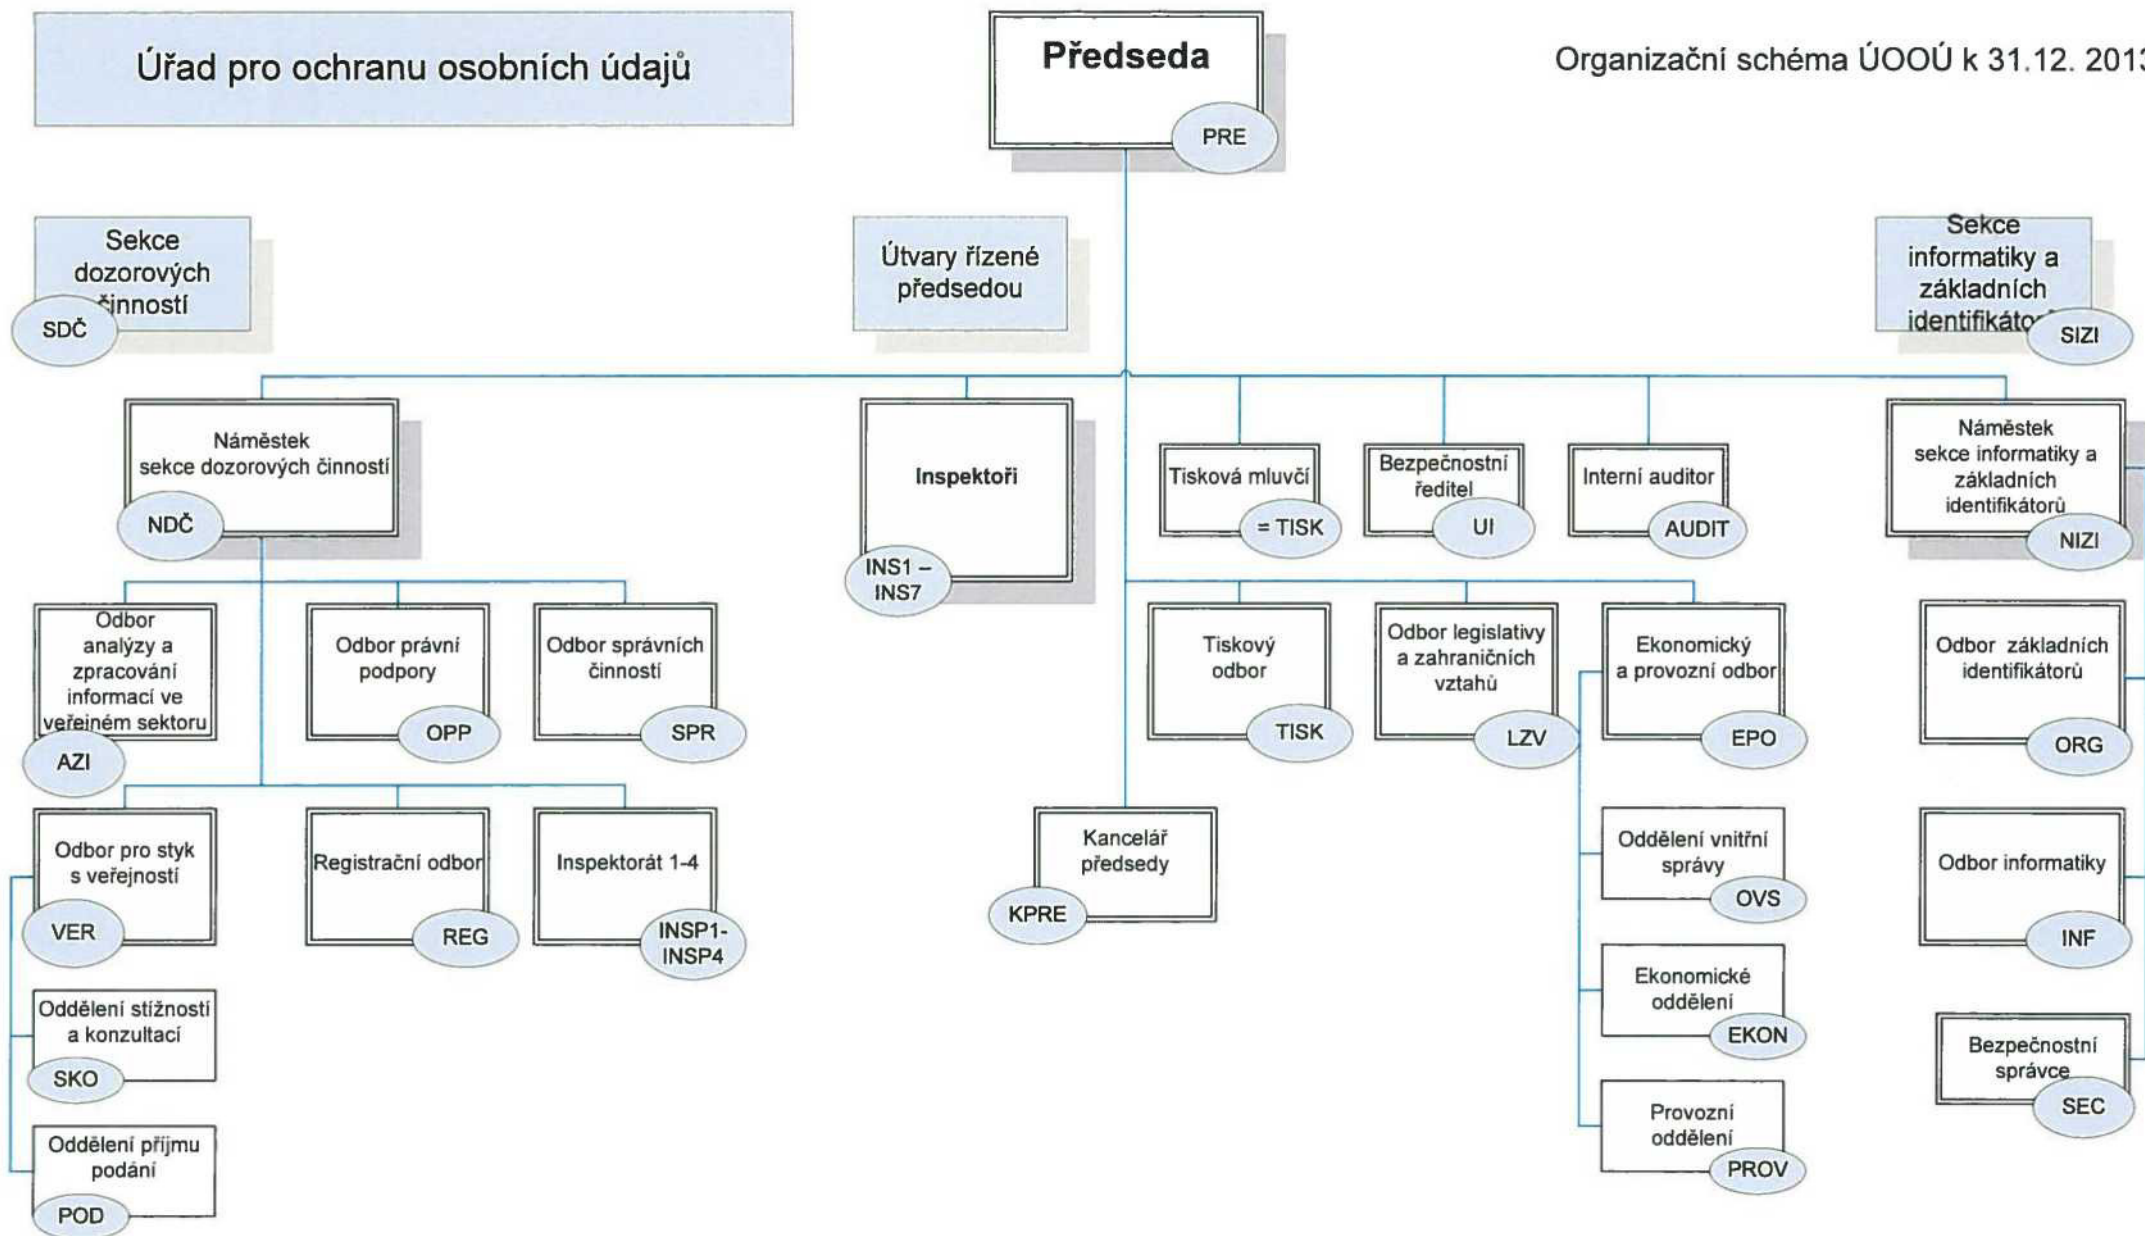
Úřad pro ochranu osobních údajů

Předseda
PRE

Organizační schéma ÚOOÚ k 31.12. 201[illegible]

Sekce dozorových činností
SDČ

Útvary řízené předsedou

Sekce informatiky a základních identifikátorů
SIZI

Náměstek sekce dozorových činností
NDČ

Inspektoři
INS1 – INS7

Tisková mluvčí
= TISK

Bezpečnostní ředitel
UI

Interní auditor
AUDIT

Náměstek sekce informatiky a základních identifikátorů
NIZI

Odbor analýzy a zpracování informací ve veřejném sektoru
AZI

Odbor právní podpory
OPP

Odbor správních činností
SPR

Tiskový odbor
TISK

Odbor legislativy a zahraničních vztahů
LZV

Ekonomický a provozní odbor
EPO

Odbor základních identifikátorů
ORG

Odbor pro styk s veřejností
VER

Registrační odbor
REG

Inspektorát 1-4
INSP1-INSP4

Kancelář předsedy
KPRE

Oddělení vnitřní správy
OVS

Odbor informatiky
INF

Oddělení stížností a konzultací
SKO

Ekonomické oddělení
EKON

Bezpečnostní správce
SEC

Oddělení příjmu podání
POD

Provozní oddělení
PROV